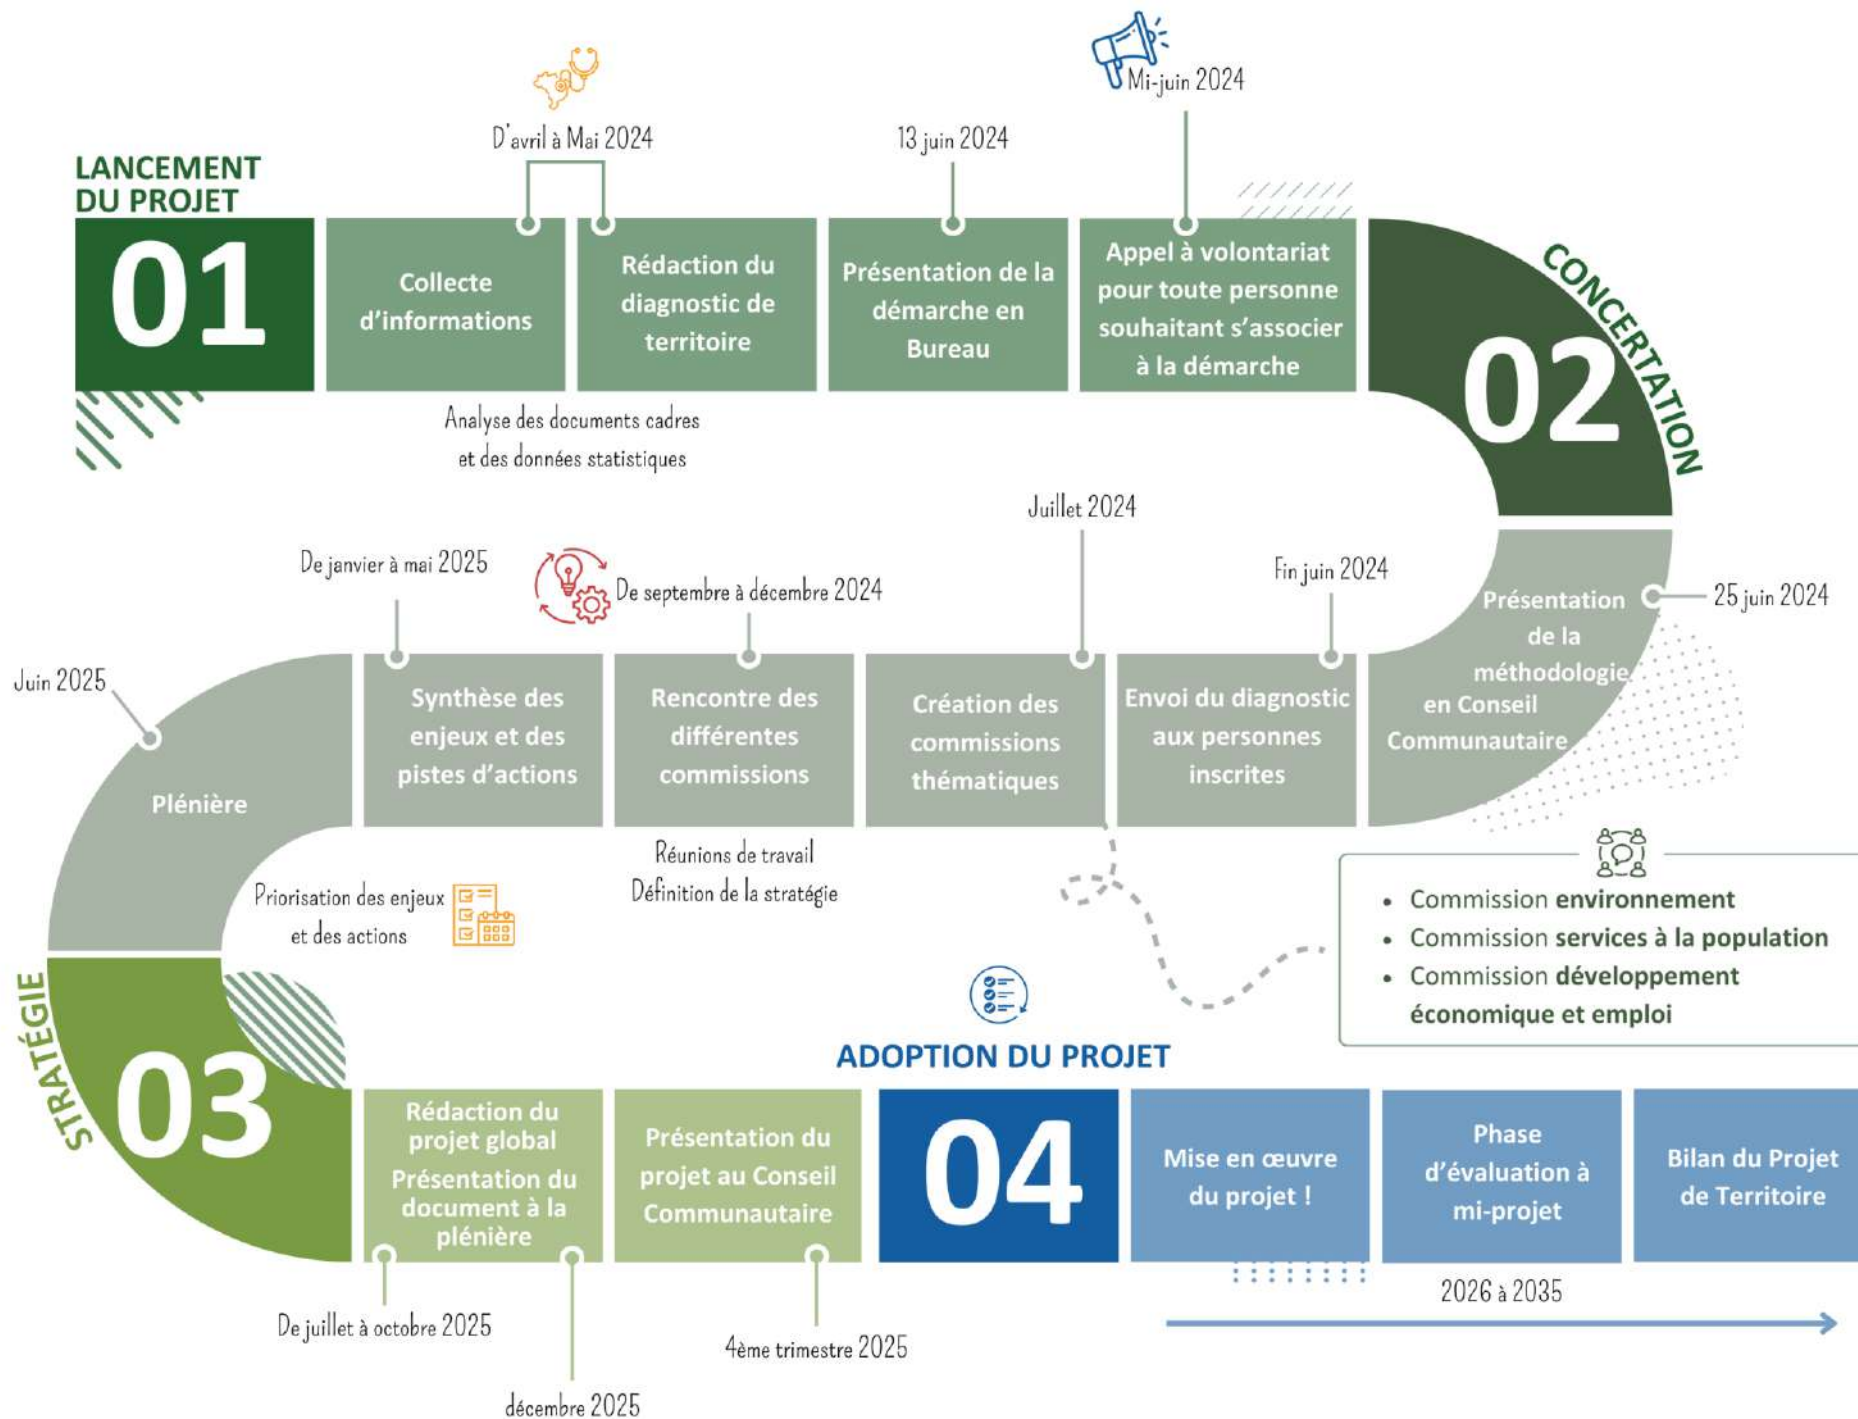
LANCEMENT DU PROJET

01

D'avril à Mai 2024

Collecte d'informations

Rédaction du diagnostic de territoire

Analyse des documents cadres et des données statistiques

13 juin 2024

Présentation de la démarche en Bureau

Mi-juin 2024

Appel à volontariat pour toute personne souhaitant s'associer à la démarche

CONCERTATION

02

Présentation de la méthodologie en Conseil Communautaire

25 juin 2024

Fin juin 2024

Envoi du diagnostic aux personnes inscrites

Juillet 2024

Création des commissions thématiques

De septembre à décembre 2024

Rencontre des différentes commissions

Réunions de travail
Définition de la stratégie

De janvier à mai 2025

Synthèse des enjeux et des pistes d'actions

Juin 2025

Plénière

Priorisation des enjeux et des actions

- Commission **environnement**
- Commission **services à la population**
- Commission **développement économique et emploi**

STRATÉGIE

03

Rédaction du projet global
Présentation du document à la plénière

De juillet à octobre 2025

décembre 2025

Présentation du projet au Conseil Communautaire

4ème trimestre 2025

ADOPTION DU PROJET

04

Mise en œuvre du projet !

Phase d'évaluation à mi-projet

Bilan du Projet de Territoire

2026 à 2035